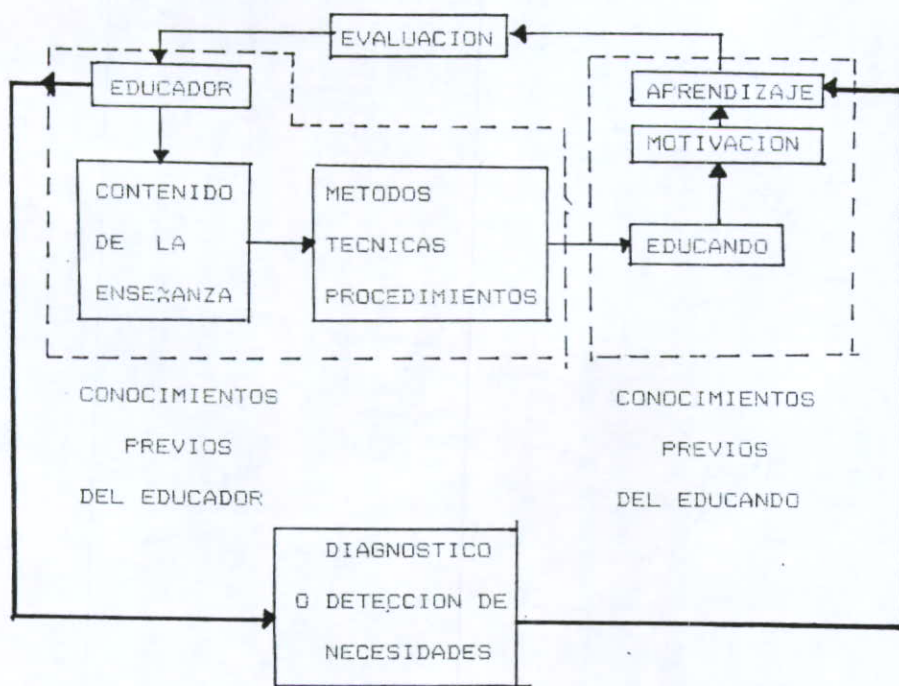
EVALUACION

EDUCADOR

CONTENIDO DE LA ENSEÑANZA

METODOS TECNICAS PROCEDIMIENTOS

AFRENDIZAJE

MOTIVACION

EDUCANDO

CONOCIMIENTOS PREVIOS DEL EDUCADOR

CONOCIMIENTOS PREVIOS DEL EDUCANDO

DIAGNOSTICO O DETECCION DE NECESIDADES